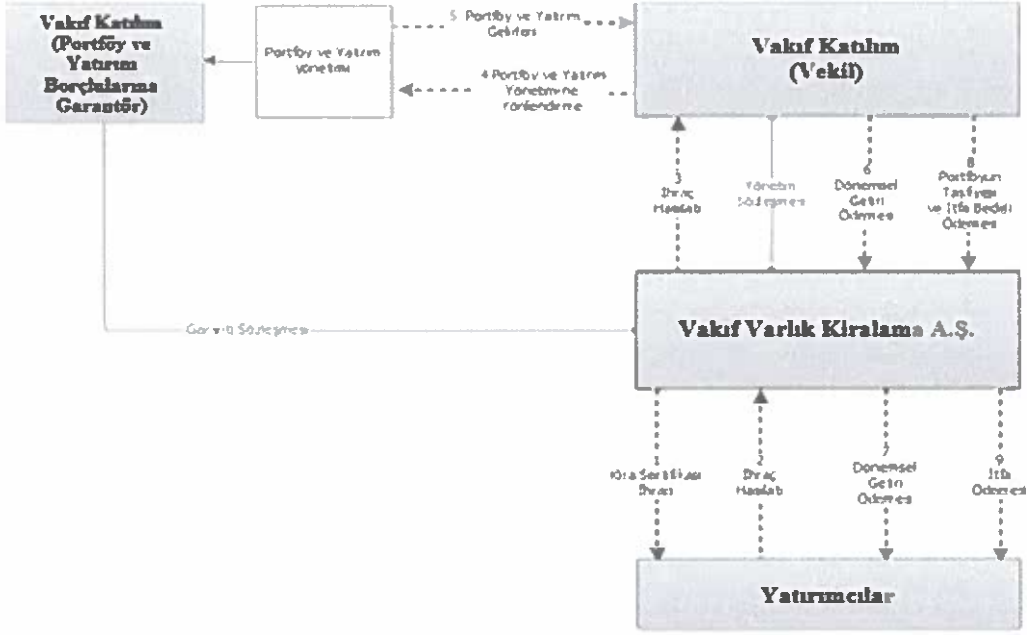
Vakıf Katılım (Portföy ve Yatırım Borçlularına Garantör)

Portföy ve Yatırım Yönetimi

5. Portföy ve Yatırım Gelirleri

4. Portföy ve Yatırım Yönetimine Yönlendirme

Vakıf Katılım (Vekil)

3 İhraç Hasılatı

Yönetim Sözleşmesi

6 Dönemsel Getiri Ödemesi

8 Portföyün Tasfiyesi ve İtfa Bedeli Ödemesi

Garanti Sözleşmesi

Vakıf Varlık Kiralama A.Ş.

1 Kira Sertifikası İhracı

2 İhraç Hasılatı

7 Dönemsel Getiri Ödemesi

9 İtfa Ödemesi

Yatırımcılar